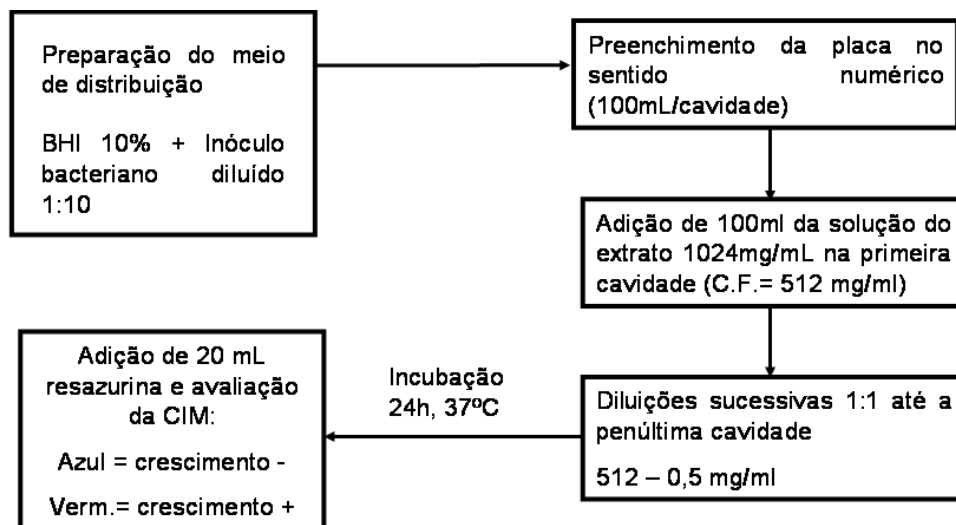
Preparação do meio de distribuição

BHI 10% + Inóculo bacteriano diluído 1:10

Preenchimento da placa no sentido numérico (100mL/cavidade)

Adição de 100ml da solução do extrato 1024mg/mL na primeira cavidade (C.F.= 512 mg/ml)

Diluições sucessivas 1:1 até a penúltima cavidade

512 – 0,5 mg/ml

Incubação 24h, 37ºC

Adição de 20 mL resazurina e avaliação da CIM:

Azul = crescimento -

Verm.= crescimento +